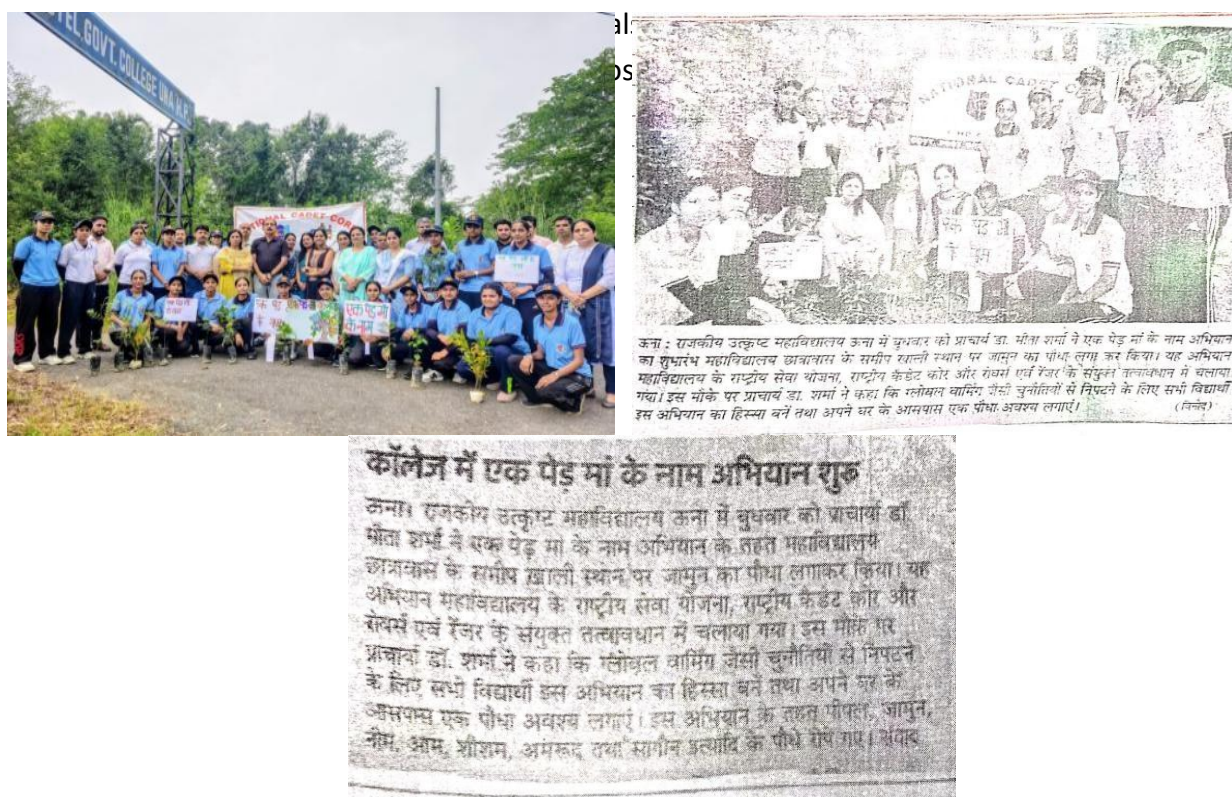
PATEL GOVT. COLLEGE UNA (H.P.)

NATIONAL CADET COR

al
os

NATIONAL CADET CO

एक पेड़ मां के नाम

ऊना : राजकीय उत्कृष्ट महाविद्यालय ऊना में बुधवार को प्राचार्य डा. मीता शर्मा ने एक पेड़ मां के नाम अभियान का शुभारंभ महाविद्यालय छात्रावास के समीप खाली स्थान पर जामुन का पौधा लगा कर किया। यह अभियान महाविद्यालय के राष्ट्रीय सेवा योजना, राष्ट्रीय कैडेट कोर और रोवर्स एवं रेंजर के संयुक्त तत्वाधान में चलाया गया। इस मौके पर प्राचार्य डा. शर्मा ने कहा कि ग्लोबल वार्मिंग जैसी चुनौतियों से निपटने के लिए सभी विद्यार्थी इस अभियान का हिस्सा बनें तथा अपने घर के आसपास एक पौधा अवश्य लगाएं। (निजी)

कॉलेज में एक पेड़ मां के नाम अभियान शुरू

ऊना। राजकीय उत्कृष्ट महाविद्यालय ऊना में बुधवार को प्राचार्य डॉ. मीता शर्मा ने एक पेड़ मां के नाम अभियान के तहत महाविद्यालय छात्रावास के समीप खाली स्थान पर जामुन का पौधा लगाकर किया। यह अभियान महाविद्यालय के राष्ट्रीय सेवा योजना, राष्ट्रीय कैडेट कोर और रोवर्स एवं रेंजर के संयुक्त तत्वाधान में चलाया गया। इस मौके पर प्राचार्य डॉ. शर्मा ने कहा कि ग्लोबल वार्मिंग जैसी चुनौतियों से निपटने के लिए सभी विद्यार्थी इस अभियान का हिस्सा बनें तथा अपने घर के आसपास एक पौधा अवश्य लगाएं। इस अभियान के तहत पीपल, जामुन, नीम, आम, शीशम, अमरूद तथा सागौन इत्यादि के पौधे रोपे गए। संवाद